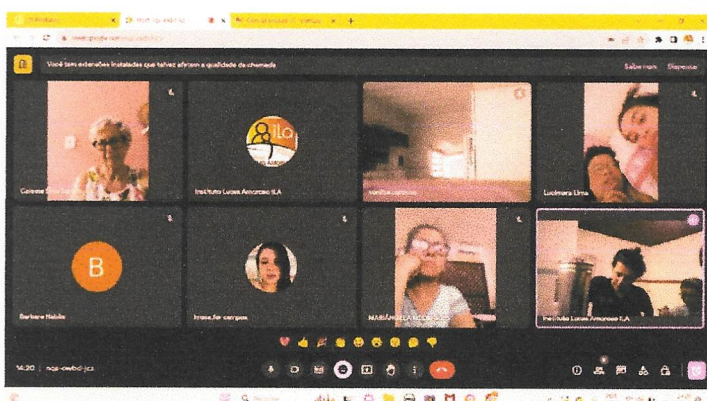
Você tem extensões instaladas que talvez afetem a qualidade da chamada

Saiba mais

Dispensar

Cosme Silva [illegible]

Instituto Lucas Amoroso ILA

ILA

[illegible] campos

Lucimara Lima

B

Barbara Nabila

Irene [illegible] campos

MARIANGELA ACOSTA

Instituto Lucas Amoroso ILA

14:20 | nqs-owbd-jcz